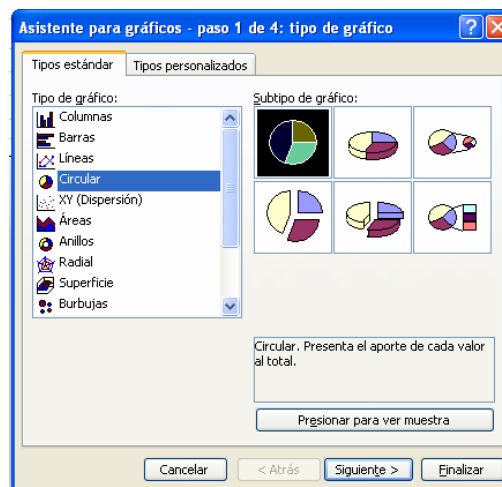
Asistente para gráficos - paso 1 de 4: tipo de gráfico

Tipos estándar
Tipos personalizados

Tipo de gráfico:
Columnas
Barras
Líneas
Circular
XY (Dispersión)
Áreas
Anillos
Radial
Superficie
Burbujas

Subtipo de gráfico:

Circular. Presenta el aporte de cada valor al total.

Presionar para ver muestra

Cancelar
< Atrás
Siguiente >
Finalizar